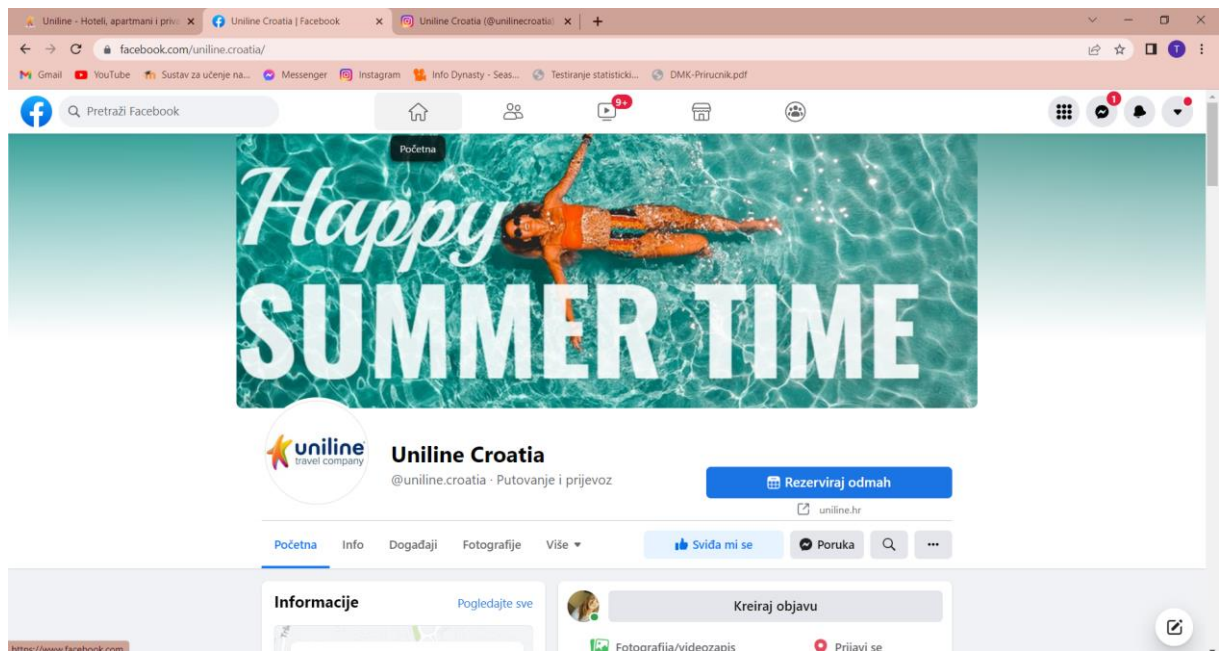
Uniline - Hoteli, apartmani i privat × | Uniline Croatia | Facebook × | Uniline Croatia (@unilinecroatia) × | +

facebook.com/uniline.croatia/

Gmail | YouTube | Sustav za učenje na... | Messenger | Instagram | Info Dynasty - Seas... | Testiranje statisticki... | DMK-Prirucnik.pdf

Pretraži Facebook

9+

Početna

1

Happy
SUMMER TIME

uniline
travel company

Uniline Croatia

@uniline.croatia · Putovanje i prijevoz

Rezerviraj odmah

uniline.hr

Početna | Info | Događaji | Fotografije | Više ▾

Sviđa mi se | Poruka

Informacije

Pogledajte sve

Kreiraj objavu

Fotografija/videozapis

Prijavi se

https://www.facebook.com